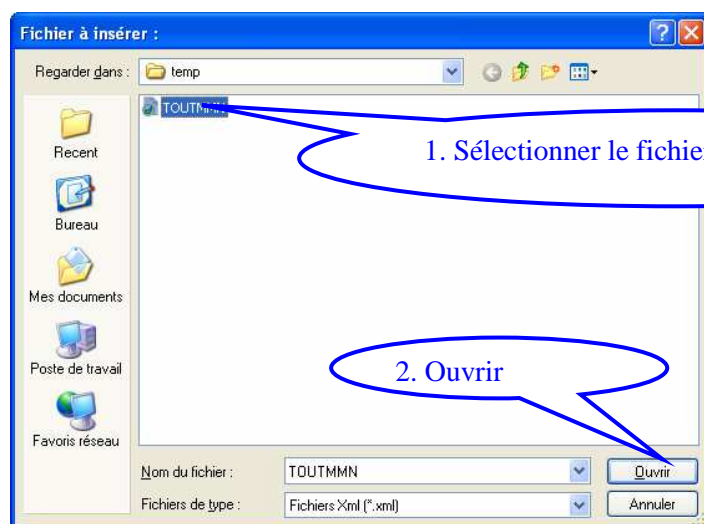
Fichier à insérer :

Regarder dans : temp

TOUTMMN

1. Sélectionner le fichie

Recent

Bureau

Mes documents

Poste de travail

Favoris réseau

2. Ouvrir

Nom du fichier : TOUTMMN

Ouvrir

Fichiers de type : Fichiers Xml (*.xml)

Annuler